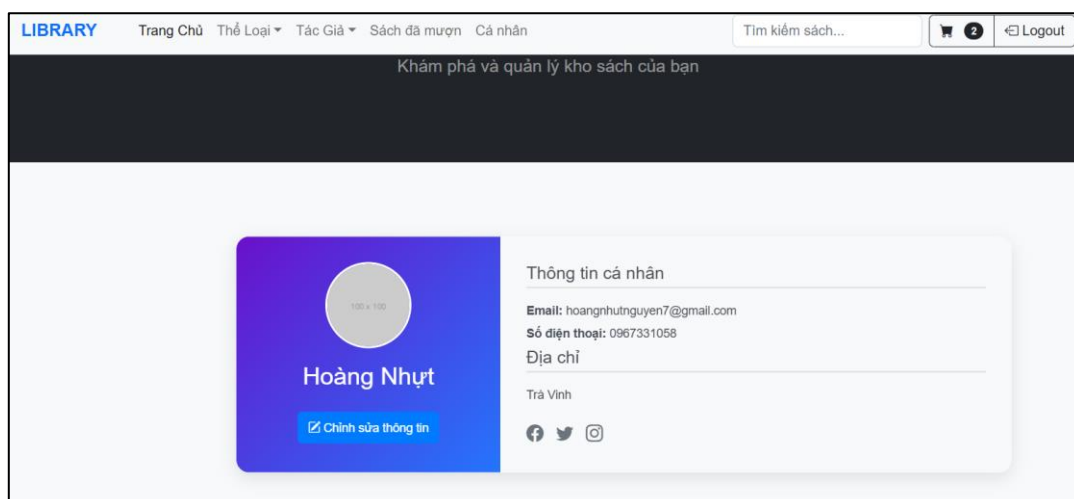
LIBRARY Trang Chủ Thể Loại Tác Giả Sách đã mượn Cá nhân

Tìm kiếm sách...

2

Logout

Khám phá và quản lý kho sách của bạn

100 x 100

Hoàng Nhựt

Chỉnh sửa thông tin

Thông tin cá nhân

Email: hoangnhutnguyen7@gmail.com

Số điện thoại: 0967331058

Địa chỉ

Trà Vinh